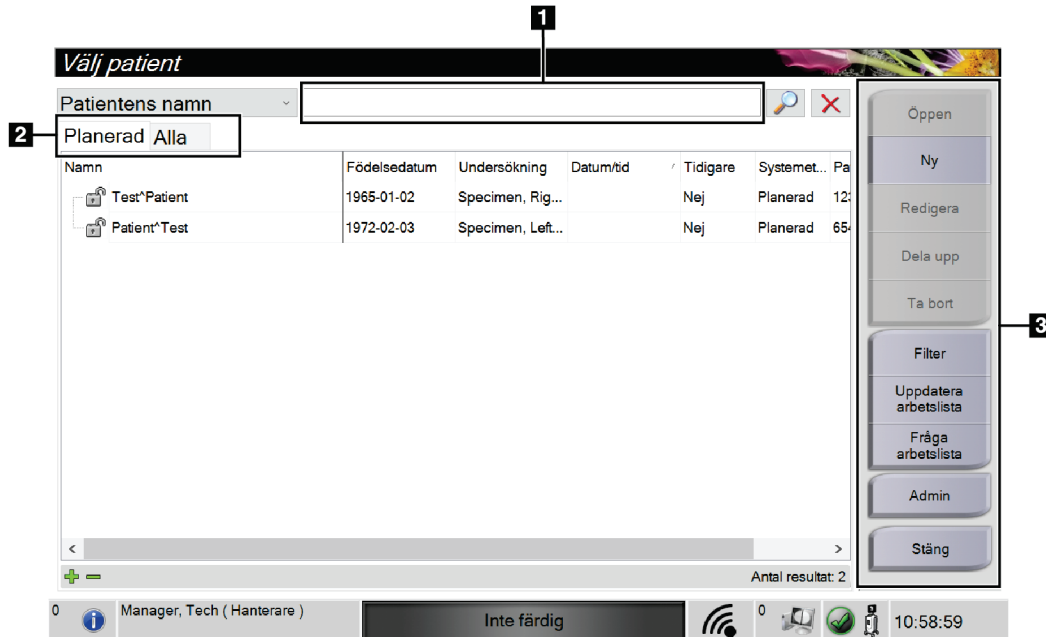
1

Välj patient

Patientens namn

2

Planerad Alla

| Namn | Födelsedatum | Undersökning | Datum/tid | Tidigare | Systemet... | Pa |
|---|---|---|---|---|---|---|
| Test^Patient | 1965-01-02 | Specimen, Rig... | | Nej | Planerad | 12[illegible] |
| Patient^Test | 1972-02-03 | Specimen, Left... | | Nej | Planerad | 65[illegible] |

Antal resultat: 2

Öppen
Ny
Redigera
Dela upp
Ta bort
Filter
Uppdatera arbetslista
Fråga arbetslista
Admin
Stäng

3

0 Manager, Tech ( Hanterare )

Inte färdig

0

10:58:59